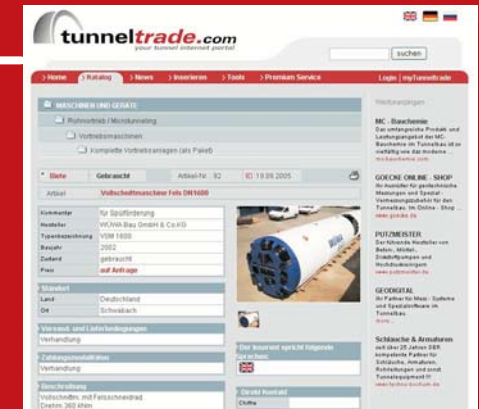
tunneltrade.com
your tunnel internet portal

suchen

Home | Katalog | News | Inserieren | Tools | Premium Service | Login | myTunneltrade

MASCHINEN UND GERÄTE
Rohrvortrieb / Microtunneling
Vortriebsmaschinen
Komplette Vortriebsanlagen (als Paket)

Biete | Gebraucht | Artikel-Nr.: 92 | 19.09.2005

Artikel | Vollschnittmaschine Fels DN1600

| | |
|---|---|
| Kommentar | für Spülförderung |
| Hersteller | WUWA Bau GmbH & Co.KG |
| Typenbezeichnung | VSM 1600 |
| Baujahr | 2002 |
| Zustand | gebraucht |
| Preis | auf Anfrage |

Standort
| | |
|---|---|
| Land | Deutschland |
| Ort | Schwabach |

Versand- und Lieferbedingungen
Verhandlung

Zahlungsmodalitäten
Verhandlung

Beschreibung
Vollschnittm. mit Felsschneidrad
Drehm 360 kNm

Der Inserent spricht folgende Sprachen:

Direkt Kontakt
Chiffre

Werbeanzeigen

MC - Bauchemie
Das umfangreiche Produkt- und Leistungsangebot der MC-Bauchemie im Tunnelbau ist so vielfältig wie die moderne ...
mc-bauchemie.com

GOECKE ONLINE - SHOP
Ihr Ausrüster für geotechnische Messungen und Spezial-Vermessungszubehör für den Tunnelbau. Im Online - Shop ...
www.goecke.de

PUTZMEISTER
Der führende Hersteller von Beton-, Mörtel-, Dickstoffpumpen und Hochdruckreinigern
www.putzmeister.de

GEODIGITAL
Ihr Partner für Mess - Systeme und Spezialsoftware im Tunnelbau
more...

Schläuche & Armaturen
seit über 25 Jahren DER kompetente Partner für Schläuche, Armaturen, Rohrleitungen und sonst. Tunnelequipment !!!
www.hydrex-bochum.de